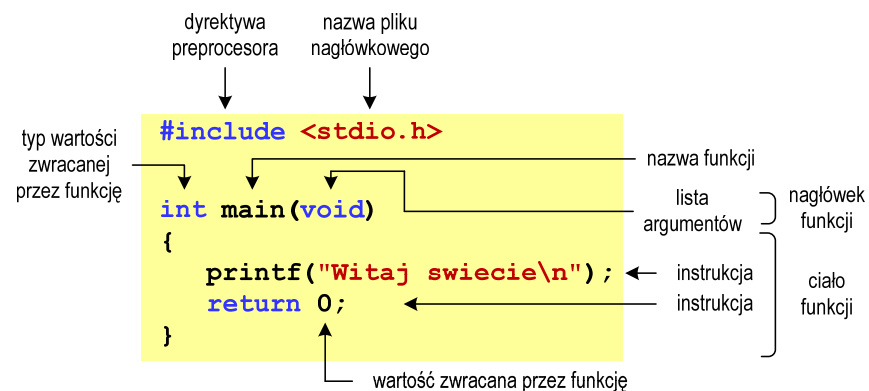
dyrektywa preprocesora

nazwa pliku nagłówkowego

typ wartości zwracanej przez funkcję

#include <stdio.h>

nazwa funkcji

lista argumentów

nagłówek funkcji

int main(void)
{
printf("Witaj swiecie\n");
return 0;
}

instrukcja

instrukcja

ciało funkcji

wartość zwracana przez funkcję